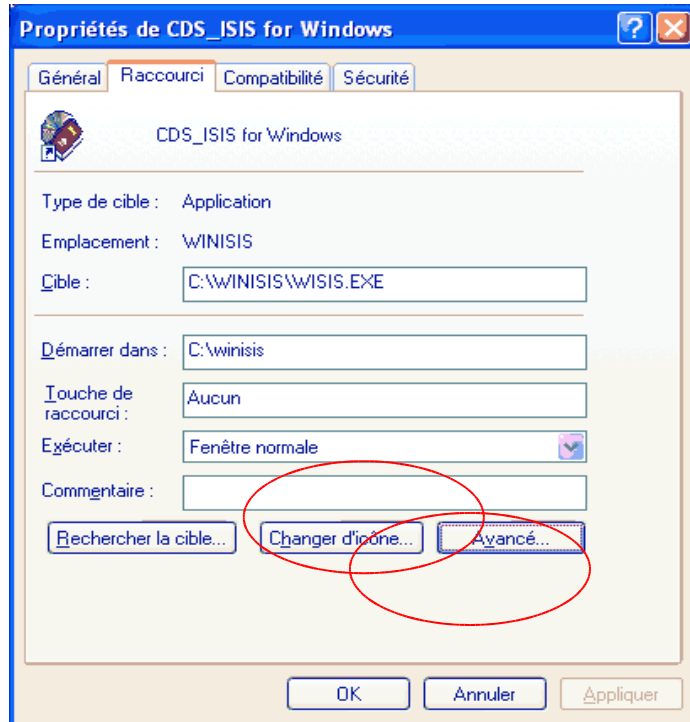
Propriétés de CDS_ISIS for Windows

Général | Raccourci | Compatibilité | Sécurité

CDS_ISIS for Windows

Type de cible : Application

Emplacement : WINISIS

Cible : C:\WINISIS\WISIS.EXE

Démarrer dans : C:\winisis

Touche de raccourci : Aucun

Exécuter : Fenêtre normale

Commentaire :

Rechercher la cible... | Changer d'icône... | Avancé...

OK | Annuler | Appliquer